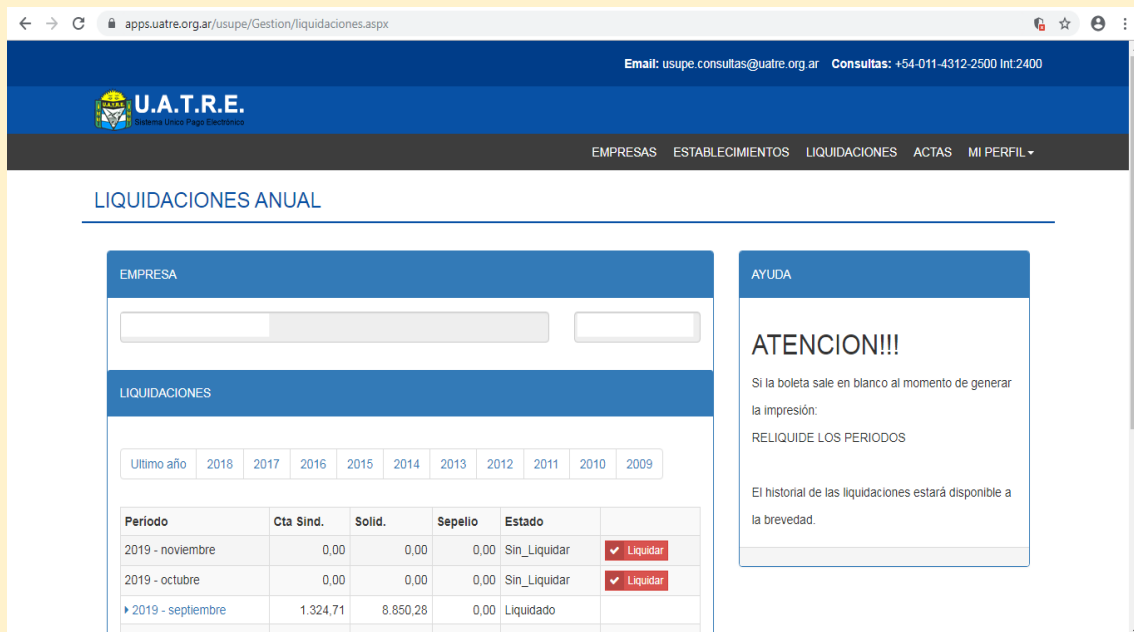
apps.uatre.org.ar/usupe/Gestion/liquidaciones.aspx

Email: usupe.consultas@uatre.org.ar Consultas: +54-011-4312-2500 Int:2400

U.A.T.R.E.
Sistema Unico Pago Electrónico

EMPRESAS ESTABLECIMIENTOS LIQUIDACIONES ACTAS MI PERFIL

LIQUIDACIONES ANUAL

EMPRESA

LIQUIDACIONES

Ultimo año 2018 2017 2016 2015 2014 2013 2012 2011 2010 2009

| Período | Cta Sind. | Solid. | Sepelio | Estado | |
|---|---|---|---|---|---|
| 2019 - noviembre | 0,00 | 0,00 | 0,00 | Sin_Liquidar | Liquidar |
| 2019 - octubre | 0,00 | 0,00 | 0,00 | Sin_Liquidar | Liquidar |
| 2019 - septiembre | 1.324,71 | 8.850,28 | 0,00 | Liquidado | |

AYUDA

ATENCION!!!

Si la boleta sale en blanco al momento de generar la impresión:

RELIQUIDE LOS PERIODOS

El historial de las liquidaciones estará disponible a la brevedad.